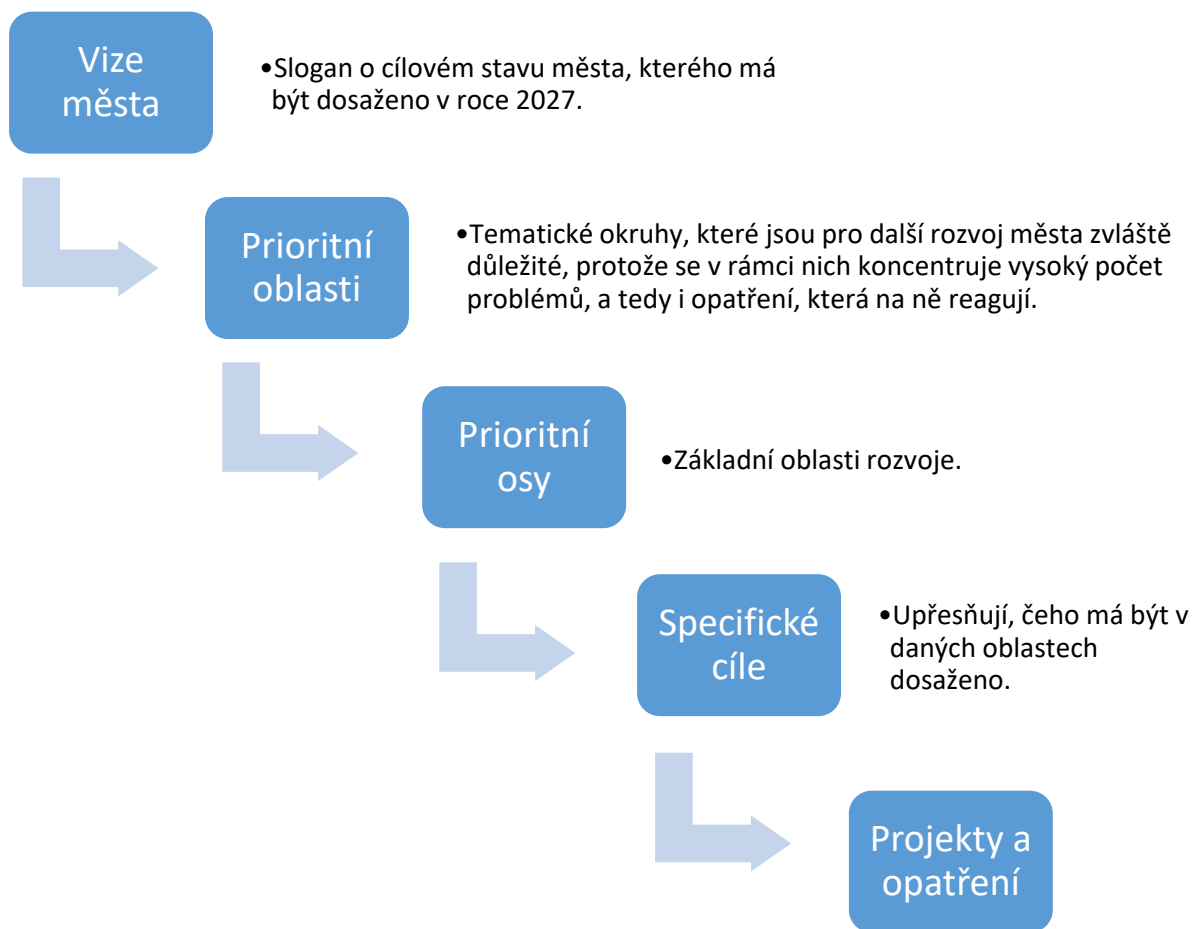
Vize města

•Slogan o cílovém stavu města, kterého má být dosaženo v roce 2027.

Prioritní oblasti

•Tematické okruhy, které jsou pro další rozvoj města zvláště důležité, protože se v rámci nich koncentruje vysoký počet problémů, a tedy i opatření, která na ně reagují.

Prioritní osy

•Základní oblasti rozvoje.

Specifické cíle

•Upřesňují, čeho má být v daných oblastech dosaženo.

Projekty a opatření